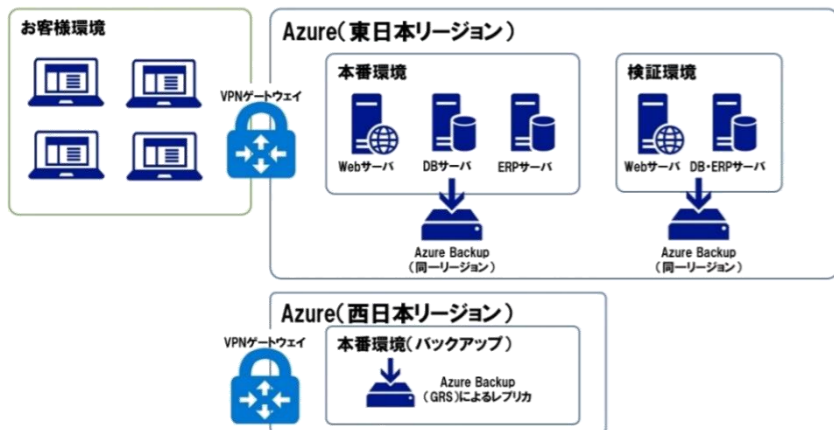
お客様環境

VPNゲートウェイ

Azure（東日本リージョン）

本番環境

Webサーバ

DBサーバ

ERPサーバ

Azure Backup
（同一リージョン）

検証環境

Webサーバ

DB・ERPサーバ

Azure Backup
（同一リージョン）

Azure（西日本リージョン）

VPNゲートウェイ

本番環境（バックアップ）

Azure Backup
（GRS）によるレプリカ